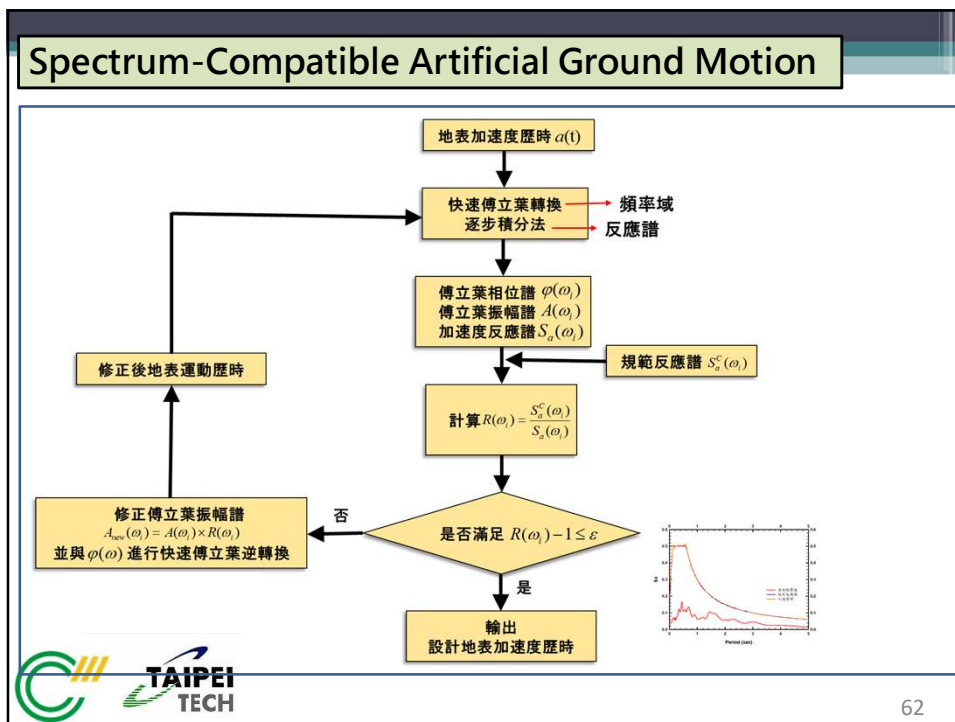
Spectrum-Compatible Artificial Ground Motion

地表加速度歷時 $a(t)$

快速傅立葉轉換
逐步積分法

頻率域
反應譜

傅立葉相位譜 $\varphi(\omega_i)$
傅立葉振幅譜 $A(\omega_i)$
加速度反應譜 $S_a(\omega_i)$

規範反應譜 $S_a^C(\omega_i)$

修正後地表運動歷時

計算 $R(\omega_i) = \frac{S_a^C(\omega_i)}{S_a(\omega_i)}$

修正傅立葉振幅譜
$A_{new}(\omega_i) = A(\omega_i) \times R(\omega_i)$
並與 $\varphi(\omega)$ 進行快速傅立葉逆轉換

否

是否滿足 $R(\omega_i) - 1 \leq \varepsilon$

是

輸出
設計地表加速度歷時

Period (sec)

TAIPEI TECH

62